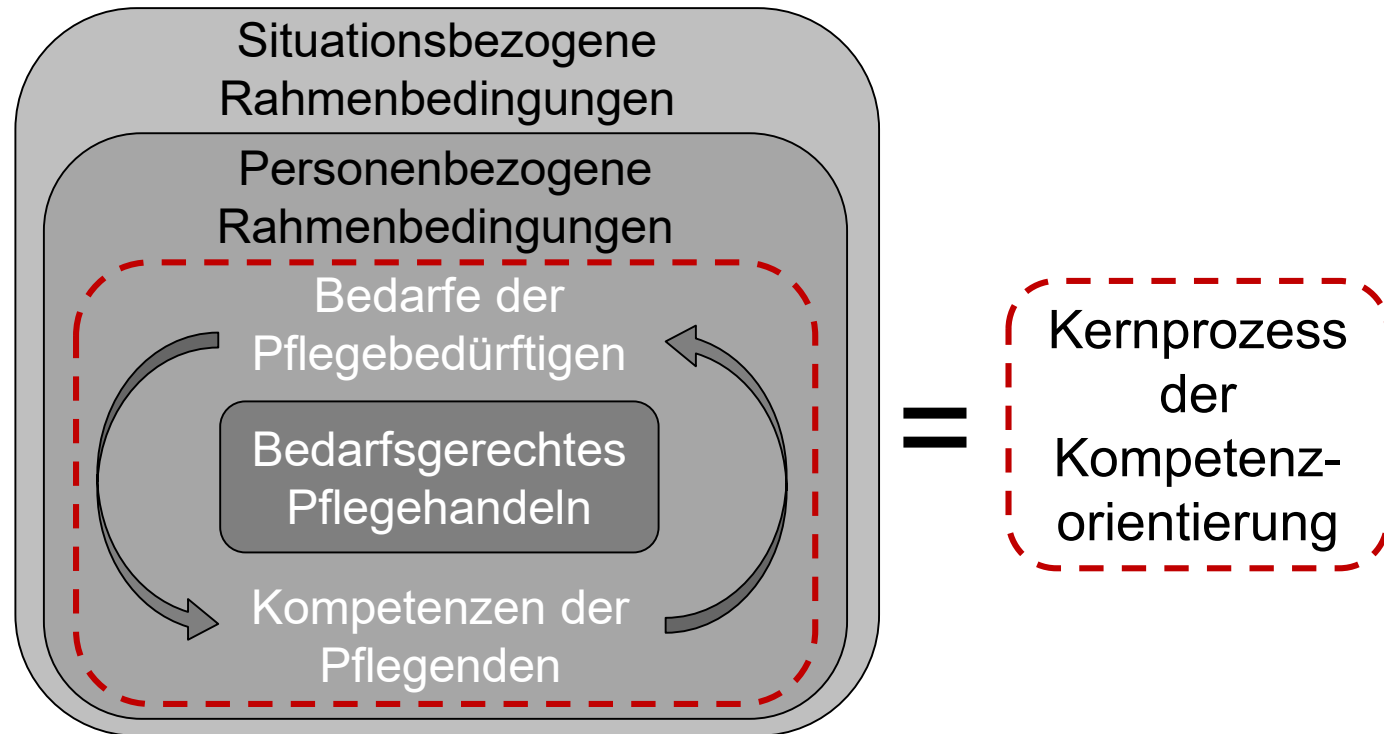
Situationsbezogene Rahmenbedingungen

Personenbezogene Rahmenbedingungen

Bedarfe der Pflegebedürftigen

Bedarfsgerechtes Pflegehandeln

Kompetenzen der Pflegenden

=

Kernprozess der Kompetenzorientierung